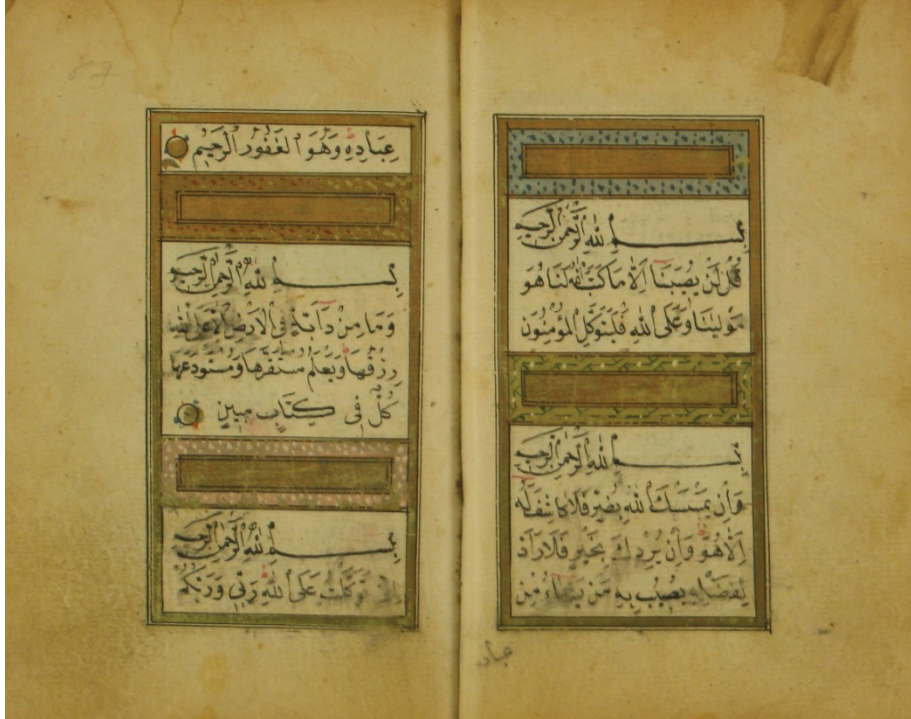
بسم الله الرحمن الرحيم
قل لن يصيبنا الا ما كتب الله لنا هو مولينا وعلى الله فليتوكل المؤمنون

بسم الله الرحمن الرحيم
وان يمسسك الله بضر فلا كاشف له الا هو وان يردك بخير فلا راد لفضله يصيب به من يشاء من

عباده

عباده وهو الغفور الرحيم

بسم الله الرحمن الرحيم
وما من دابة في الارض الا على الله رزقها ويعلم مستقرها ومستودعها كل في كتاب مبين

بسم الله الرحمن الرحيم
اني توكلت على الله ربي وربكم